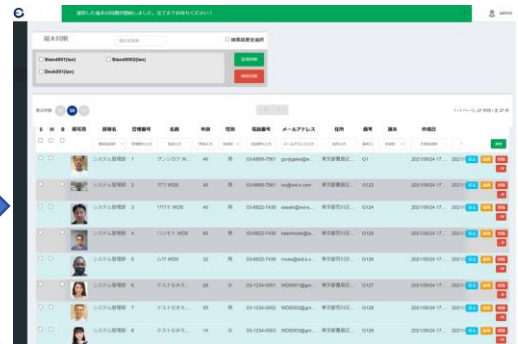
選択した端末の同期が開始しました。完了までお待ちください!

admin

端末同期

体調観察全選択

Stand001(ter)

Stand002(ter)

Desk001(ter)

追加同期

削除同期

表示件数 10 50

S W B 顔写真 部署名 従業番号 名前 年齢 性別 電話番号 メールアドレス 住所 備考 識別 作成日

| | | | | システム管理部 | 1 | ゲンジカワ W… | 40 | 男 | 03-6869-7561 | gunjigata@w… | 東京都墨田区… | G1 | | 2021/09/24 17… |
|---|---|---|---|---|---|---|---|---|---|---|---|---|---|---|
| | | | | システム管理部 | 2 | オワ WDS | 40 | 男 | 03-6869-7561 | ow@wdcs.com | 東京都墨田区… | G123 | | 2021/09/24 17… |
| | | | | システム管理部 | 3 | サワキ WDS | 40 | 男 | 03-6822-7439 | sawaki@wdcs… | 東京都墨田区… | G124 | | 2021/09/24 17… |
| | | | | システム管理部 | 4 | ハシモト WDS | 40 | 男 | 03-6822-7439 | hashimoto@w… | 東京都墨田区… | G125 | | 2021/09/24 17… |
| | | | | システム管理部 | 5 | ムワ WDS | 32 | 男 | 03-6822-7439 | muwa@wdcs.c… | 東京都墨田区… | G126 | | 2021/09/24 17… |
| | | | | システム管理部 | 6 | テストなまえ… | 28 | 女 | 03-1234-0001 | WDS001@gm… | 東京都墨田区… | G127 | | 2021/09/24 17… |
| | | | | システム管理部 | 7 | テストなまえ… | 28 | 女 | 03-1234-0002 | WDS002@gm… | 東京都墨田区… | G128 | | 2021/09/24 17… |
| | | | | システム管理部 | 8 | テストなまえ… | 14 | 女 | 03-1234-0003 | WDS003@gm… | 東京都墨田区… | G129 | | 2021/09/24 17… |